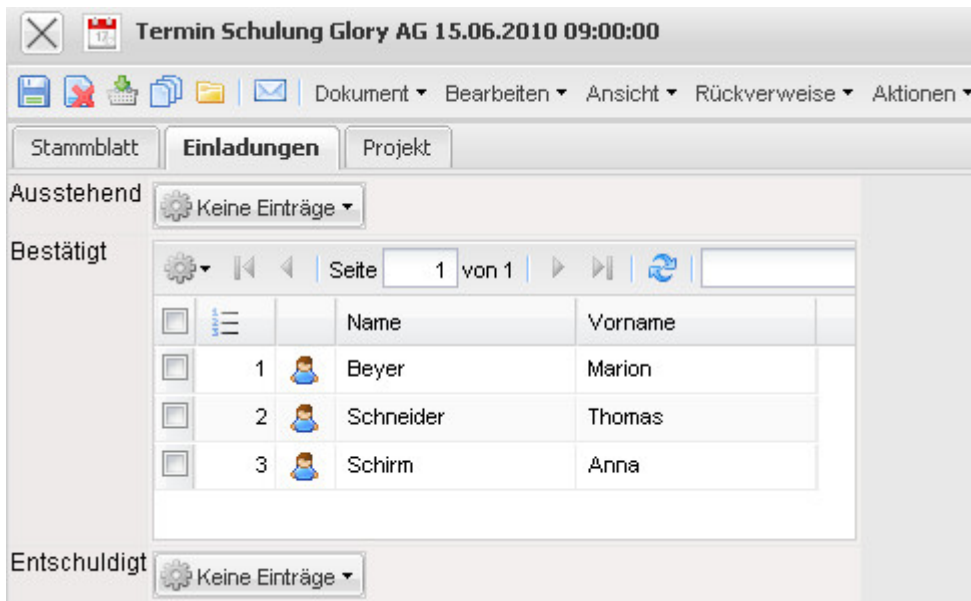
Termin Schulung Glory AG 15.06.2010 09:00:00

Dokument ▾ Bearbeiten ▾ Ansicht ▾ Rückverweise ▾ Aktionen ▾

Stammblatt | Einladungen | Projekt

Ausstehend Keine Einträge ▾

Bestätigt

Seite 1 von 1

| | | | Name | Vorname |
|---|---|---|---|---|
| | 1 | | Beyer | Marion |
| | 2 | | Schneider | Thomas |
| | 3 | | Schirm | Anna |

Entschuldigt Keine Einträge ▾